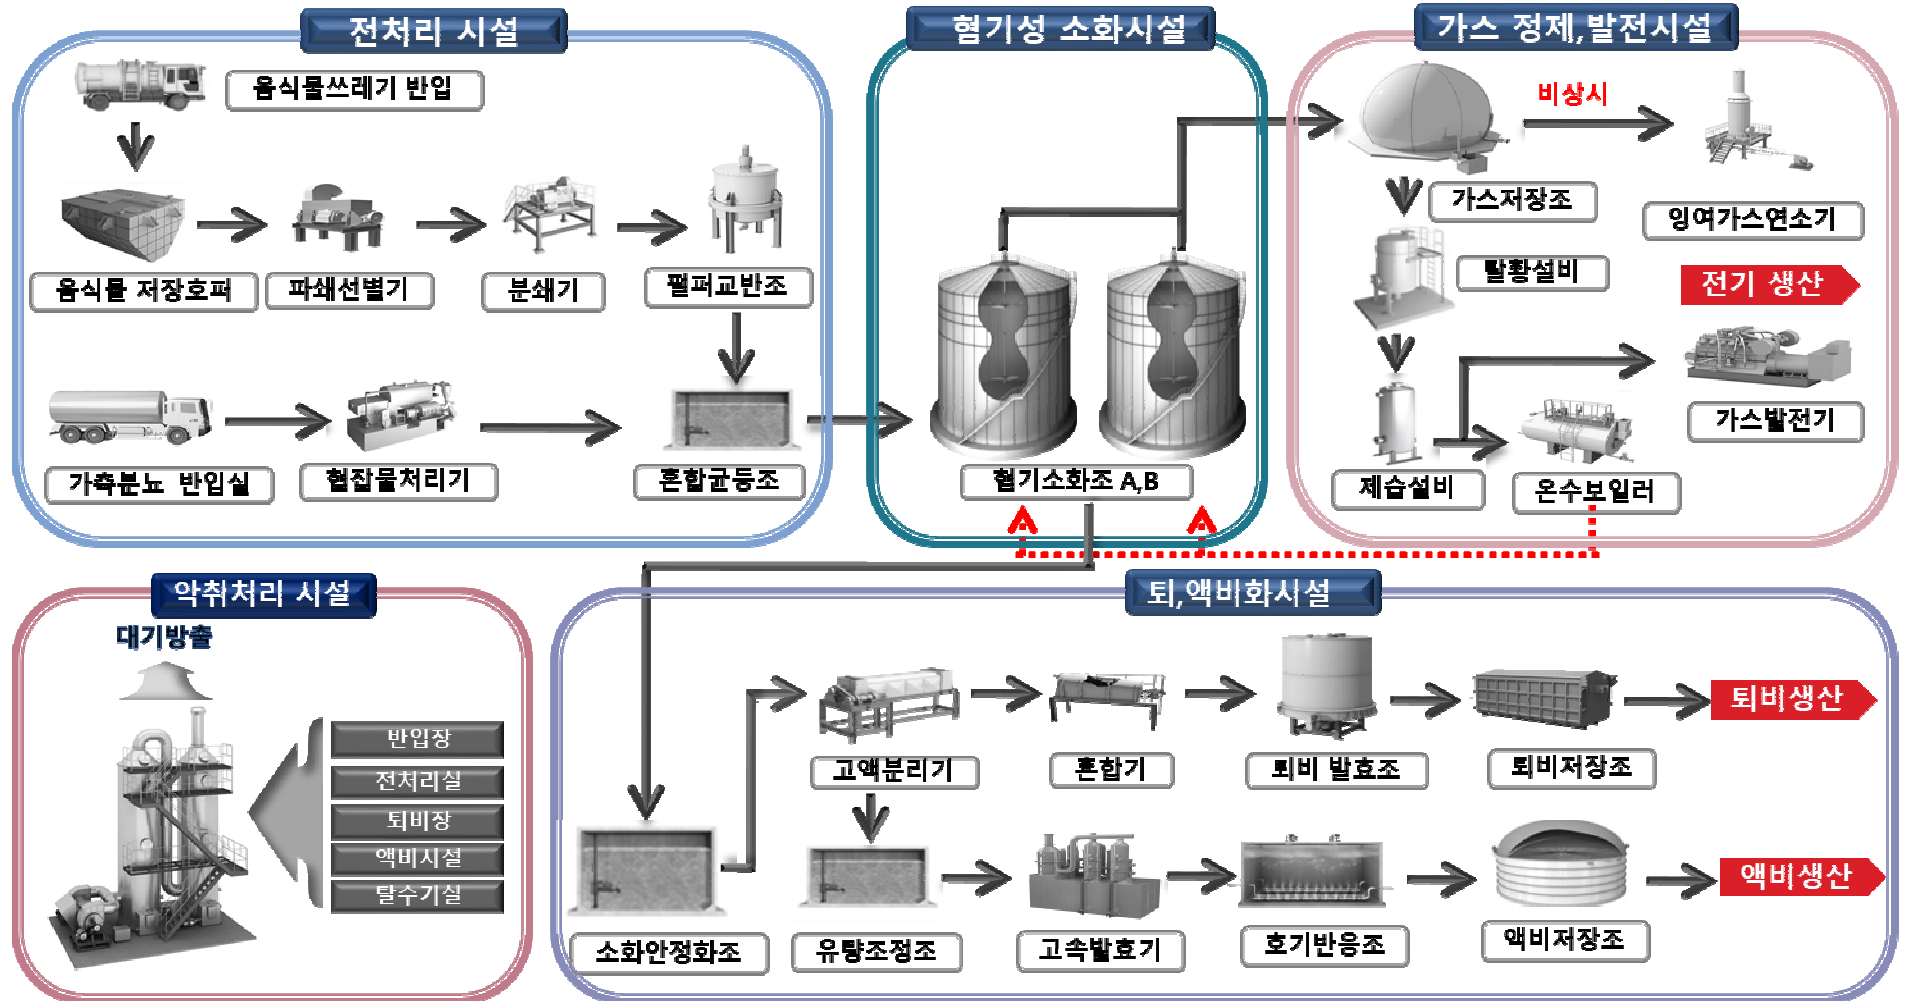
전처리 시설

음식물쓰레기 반입

음식물 저장호퍼

파쇄선별기

분쇄기

펄퍼교반조

가축분뇨 반입실

협잡물처리기

혼합균등조

혐기성 소화시설

혐기소화조 A,B

가스 정제,발전시설

비상시

가스저장조

잉여가스연소기

탈황설비

전기 생산

가스발전기

제습설비

온수보일러

악취처리 시설

대기방출

반입장

전처리실

퇴비장

액비시설

탈수기실

퇴,액비화시설

고액분리기

혼합기

퇴비 발효조

퇴비저장조

퇴비생산

소화안정화조

유량조정조

고속발효기

호기반응조

액비저장조

액비생산